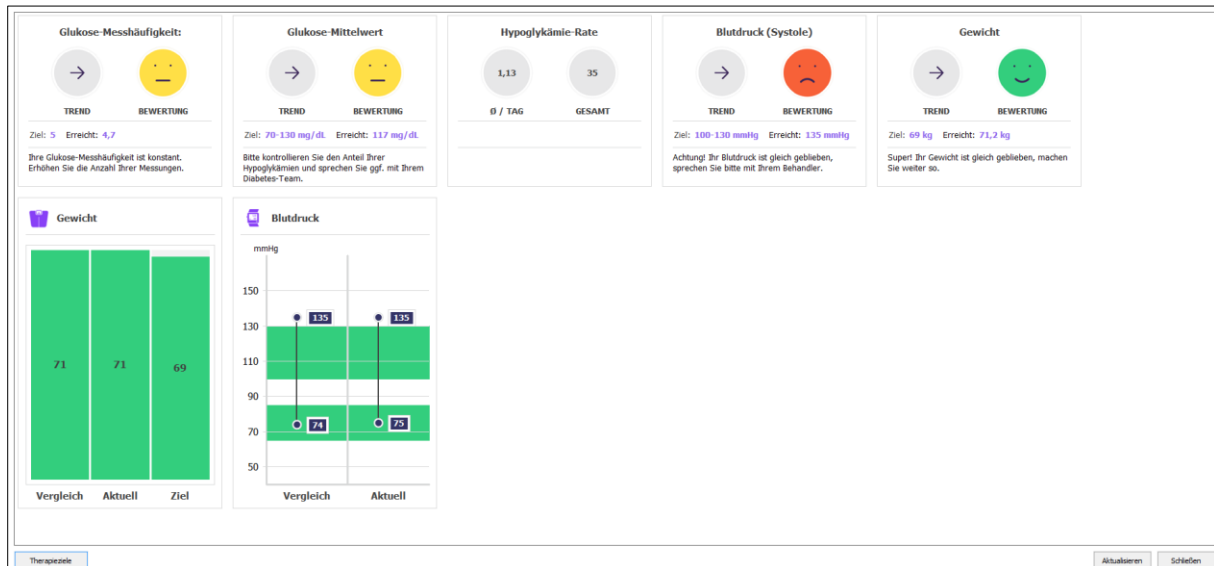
Glukose-Messhäufigkeit:

→

TREND

BEWERTUNG

Ziel: 5 Erreicht: 4,7

Ihre Glukose-Messhäufigkeit ist konstant. Erhöhen Sie die Anzahl Ihrer Messungen.

Glukose-Mittelwert

→

TREND

BEWERTUNG

Ziel: 70-130 mg/dL Erreicht: 117 mg/dL

Bitte kontrollieren Sie den Anteil Ihrer Hypoglykämien und sprechen Sie ggf. mit Ihrem Diabetes-Team.

Hypoglykämie-Rate

1,13

35

Ø / TAG

GESAMT

Blutdruck (Systole)

→

TREND

BEWERTUNG

Ziel: 100-130 mmHg Erreicht: 135 mmHg

Achtung! Ihr Blutdruck ist gleich geblieben, sprechen Sie bitte mit Ihrem Behandler.

Gewicht

→

TREND

BEWERTUNG

Ziel: 69 kg Erreicht: 71,2 kg

Super! Ihr Gewicht ist gleich geblieben, machen Sie weiter so.

Gewicht

71 71 69

Vergleich Aktuell Ziel

Blutdruck

mmHg

150
130
110
90
70
50

135 135
74 75

Vergleich Aktuell

Therapieziele

Aktualisieren Schließen